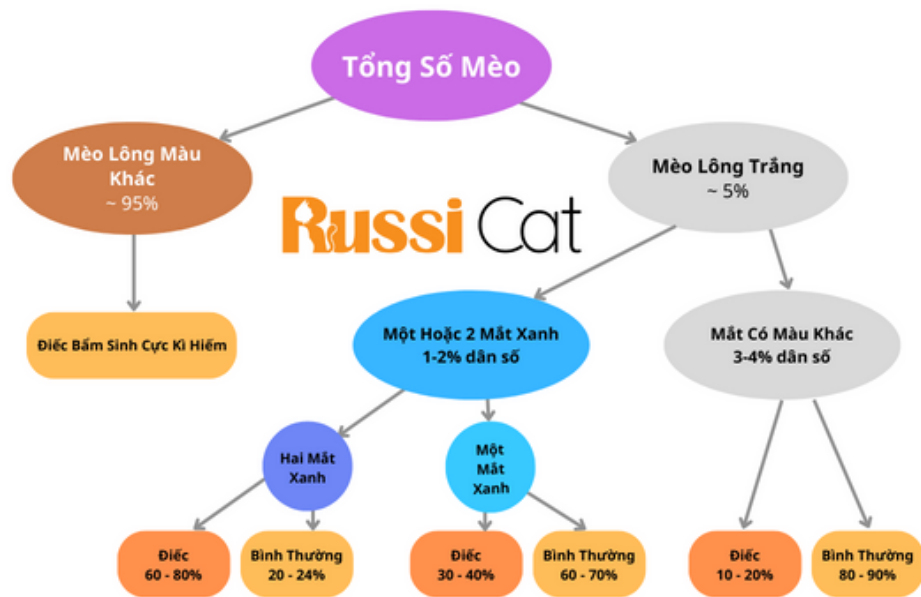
Tổng Số Mèo

Mèo Lông Màu Khác
~ 95%

RussiCat

Mèo Lông Trắng
~ 5%

Điếc Bẩm Sinh Cực Kì Hiếm

Một Hoặc 2 Mắt Xanh
1-2% dân số

Mắt Có Màu Khác
3-4% dân số

Hai Mắt Xanh

Một Mắt Xanh

Điếc
60 - 80%

Bình Thường
20 - 24%

Điếc
30 - 40%

Bình Thường
60 - 70%

Điếc
10 - 20%

Bình Thường
80 - 90%